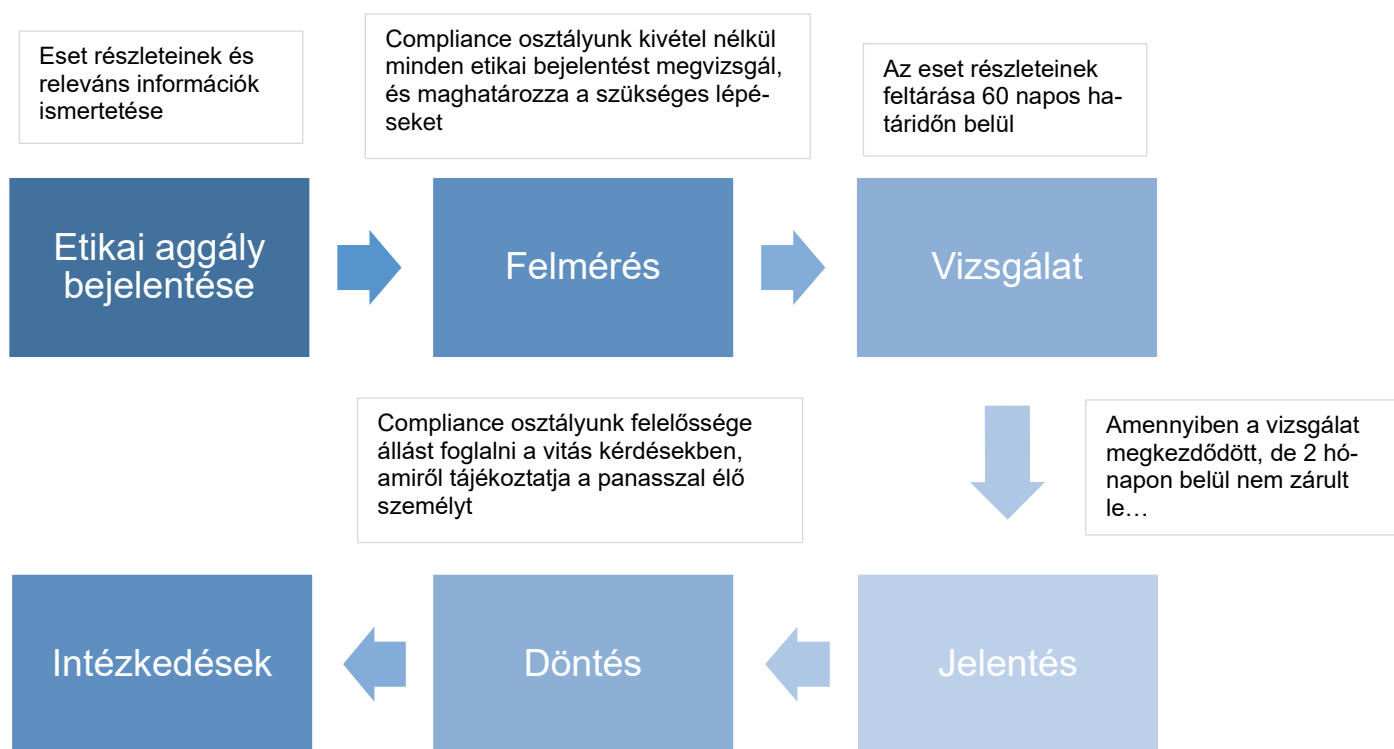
Eset részleteinek és releváns információk ismertetése

Compliance osztályunk kivétel nélkül minden etikai bejelentést megvizsgál, és maghatározza a szükséges lépéseket

Az eset részleteinek feltárása 60 napos határidőn belül

Etikai aggály bejelentése

Felmérés

Vizsgálat

Compliance osztályunk felelőssége állást foglalni a vitás kérdésekben, amiről tájékoztatja a panasszal élő személyt

Amennyiben a vizsgálat megkezdődött, de 2 hónapon belül nem zárult le…

Intézkedések

Döntés

Jelentés